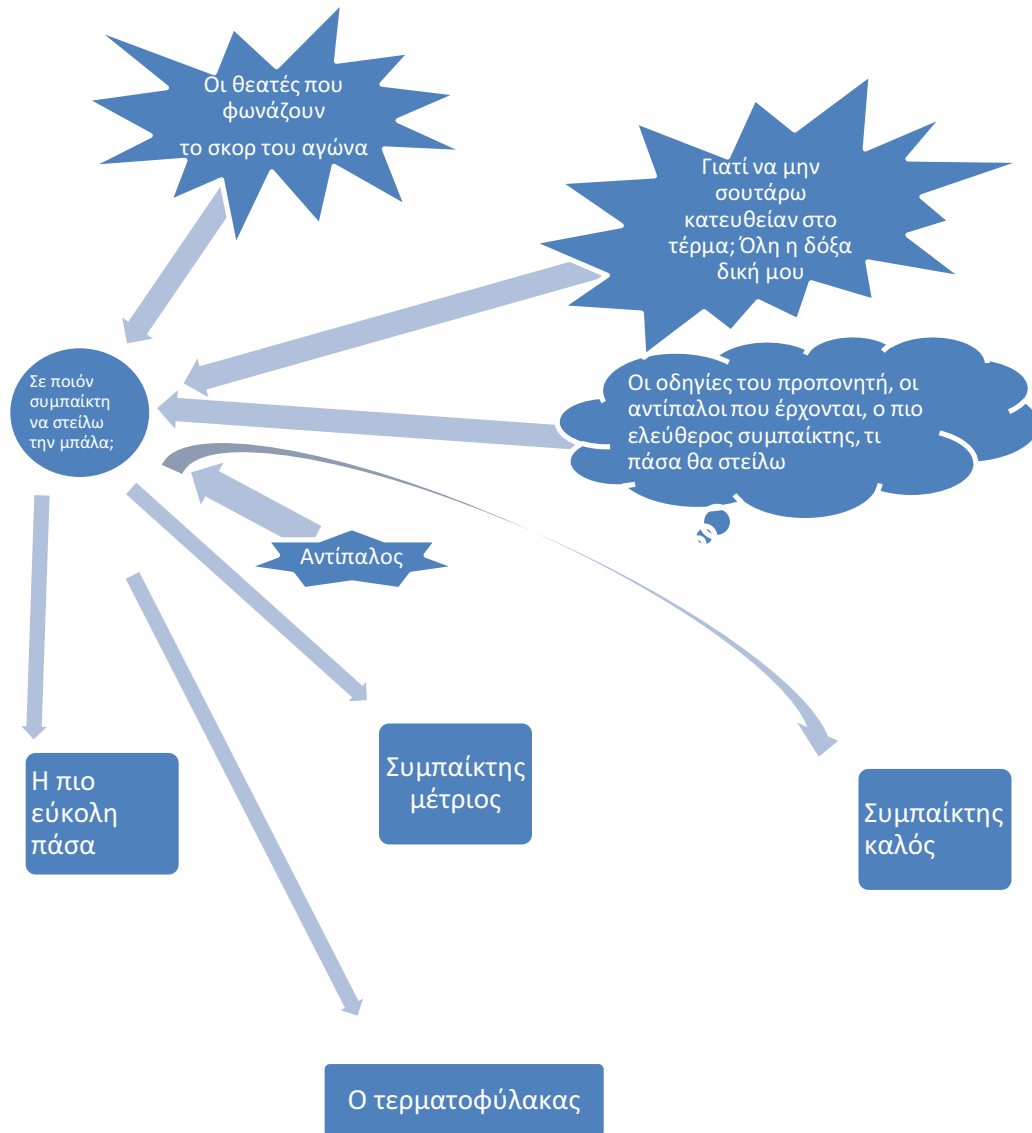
Οι θεατές που φωνάζουν

το σκορ του αγώνα

Γιατί να μην σουτάρω κατευθείαν στο τέρμα; Όλη η δόξα δική μου

Σε ποιόν συμπαίκτη να στείλω την μπάλα;

Οι οδηγίες του προπονητή, οι αντίπαλοι που έρχονται, ο πιο ελεύθερος συμπαίκτης, τι πάσα θα στείλω

Αντίπαλος

Η πιο εύκολη πάσα

Συμπαίκτης μέτριος

Συμπαίκτης καλός

Ο τερματοφύλακας